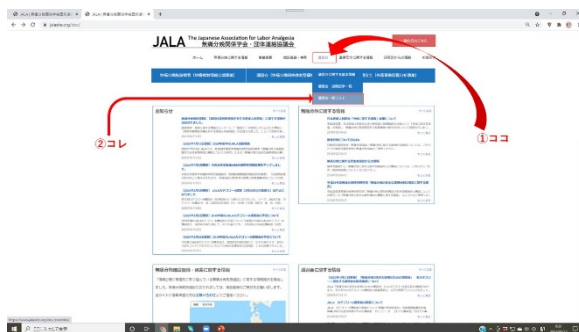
JALA | 無痛分娩関係学会・団体連絡協議会
JALA The Japanese Association for Labor Analgesia 無痛分娩関係学会・団体連絡協議会

ホーム

②コレ

①ココ

お知らせ

無痛分娩に関する情報

無痛分娩取扱施設・検索に関する情報

提供体制に関する情報

ここに入力して検索